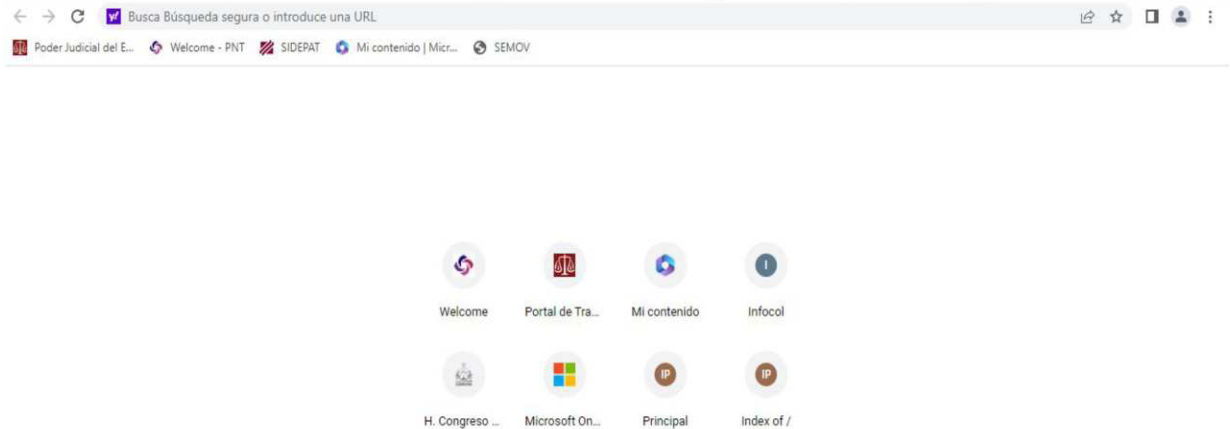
Busca Búsqueda segura o introduce una URL

Poder Judicial del E... Welcome - PNT SIDEPAT Mi contenido | Micr... SEMOV

Welcome
Portal de Tra...
Mi contenido
I
Infocol

H. Congreso ...
Microsoft On...
IP
Principal
IP
Index of /